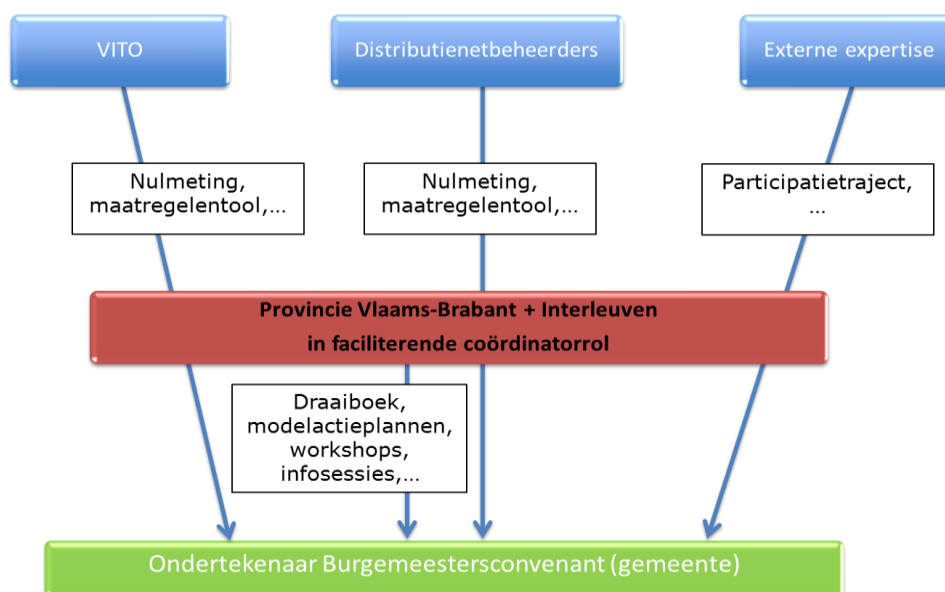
VITO

Distributienetbeheerders

Externe expertise

Nulmeting, maatregelentool,...

Nulmeting, maatregelentool,...

Participatietraject, ...

Provincie Vlaams-Brabant + Interleuven
in faciliterende coördinatorrol

Draaiboek, modelactieplannen, workshops, infosessies,...

Ondertekenaar Burgemeestersconvenant (gemeente)